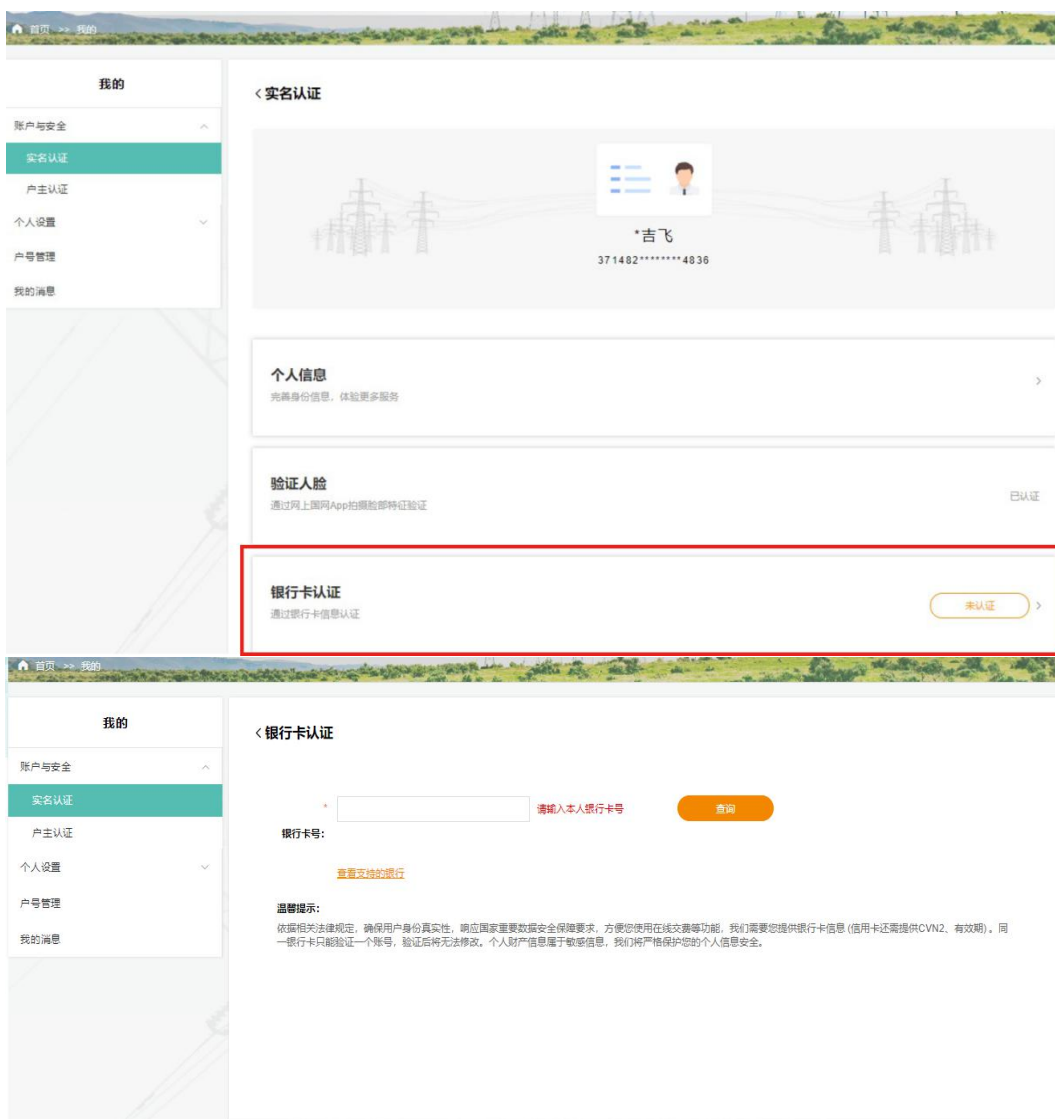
首页 >> 我的

我的

账户与安全

实名认证

户主认证

个人设置

户号管理

我的消息

< 实名认证

*吉飞

371482********4836

个人信息

完善身份信息，体验更多服务

验证人脸

通过网上国网App拍摄脸部特征验证

已认证

银行卡认证

通过银行卡信息认证

未认证

首页 >> 我的

我的

账户与安全

实名认证

户主认证

个人设置

户号管理

我的消息

< 银行卡认证

* 银行卡号:

请输入本人银行卡号

查询

查看支持的银行

温馨提示:

依据相关法律规定，确保用户身份真实性，响应国家重要数据安全保障要求，方便您使用在线交费等功能，我们需要您提供银行卡信息 (信用卡还需提供CVN2、有效期)。同一银行卡只能验证一个账号，验证后将无法修改。个人财产信息属于敏感信息，我们将严格保护您的个人信息安全。